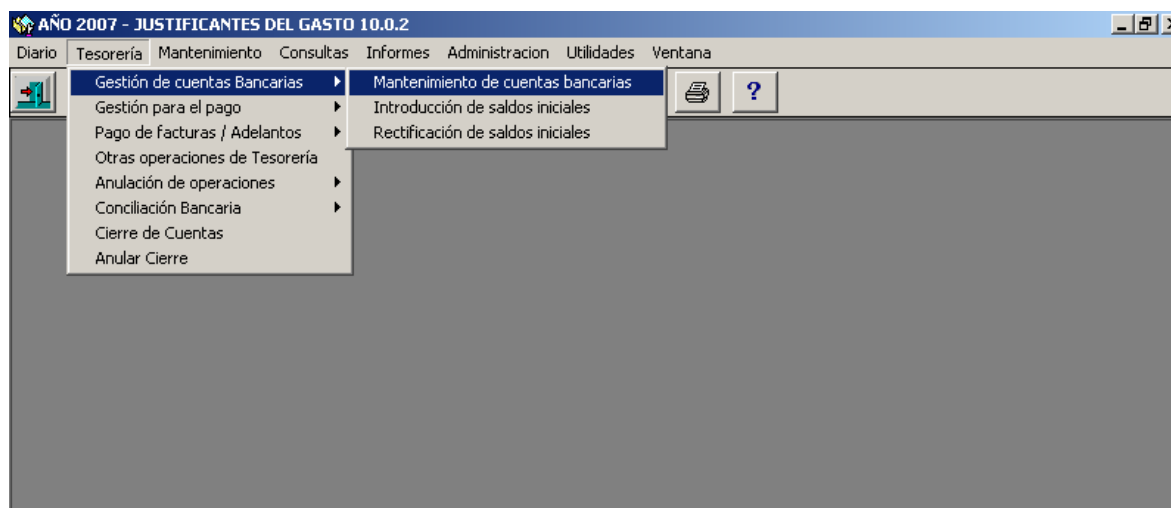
AÑO 2007 - JUSTIFICANTES DEL GASTO 10.0.2

Diario Tesorería Mantenimiento Consultas Informes Administracion Utilidades Ventana

Gestión de cuentas Bancarias
Gestión para el pago
Pago de facturas / Adelantos
Otras operaciones de Tesorería
Anulación de operaciones
Conciliación Bancaria
Cierre de Cuentas
Anular Cierre

Mantenimiento de cuentas bancarias
Introducción de saldos iniciales
Rectificación de saldos iniciales

?